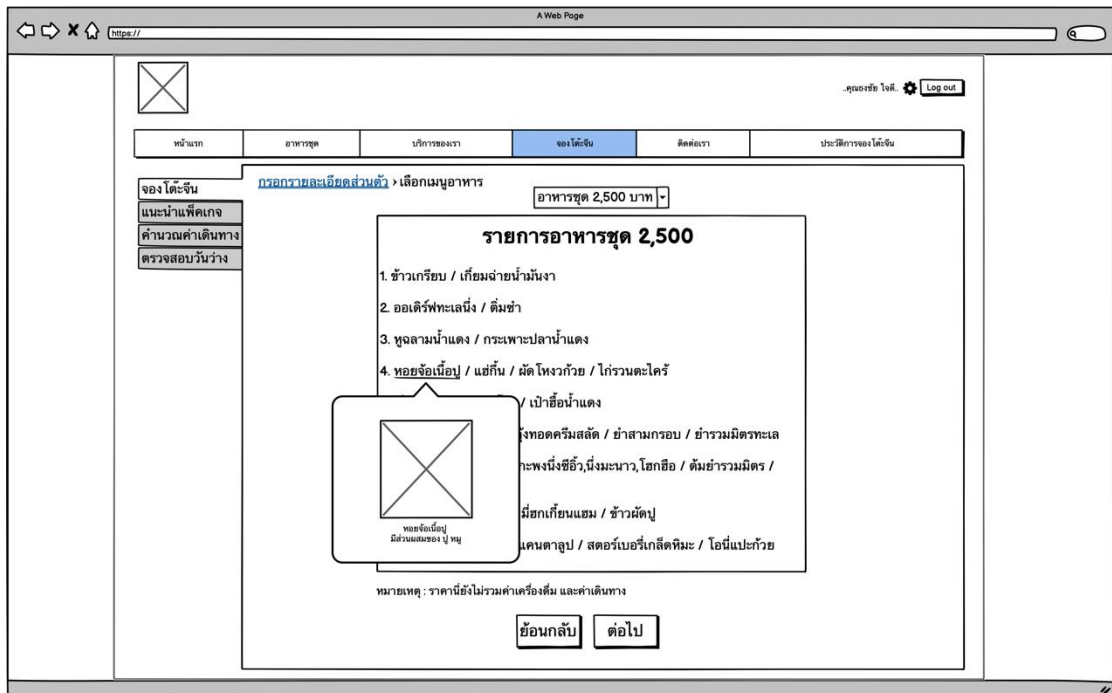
A Web Page

https://

..คุณธงชัย ใจดี.. Log out

| หน้าแรก | อาหารชุด | บริการของเรา | จองโต๊ะจีน | ติดต่อเรา | ประวัติการจองโต๊ะจีน |
|---|---|---|---|---|---|

จองโต๊ะจีน
แนะนำแพ็คเกจ
คำนวณค่าเดินทาง
ตรวจสอบวันว่าง

กรอกรายละเอียดส่วนตัว > เลือกเมนูอาหาร

อาหารชุด 2,500 บาท

รายการอาหารชุด 2,500

1. ข้าวเกรียบ / เกี๊ยมฉ่ายน้ำมันงา

2. ออเดิร์ฟทะเลนึ่ง / ติ่มซำ

3. หูฉลามน้ำแดง / กระเพาะปลาน้ำแดง

4. หอยจ้อเนื้อปู / แฮ่กึ้น / ผัดโหงวก้วย / ไก่รวนตะไคร้

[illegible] / เป๋าฮื้อน้ำแดง

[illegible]กุ้งทอดครีมสลัด / ยำสามกรอบ / ยำรวมมิตรทะเล

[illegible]กะพงนึ่งซีอิ้ว,นึ่งมะนาว,โฮกฮือ / ต้มยำรวมมิตร /

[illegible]หมี่ฮกเกี้ยนแฮม / ข้าวผัดปู

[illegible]แคนตาลูป / สตอร์เบอรี่เกล็ดหิมะ / โอนี่แปะก้วย

หอยจ้อเนื้อปู
มีส่วนผสมของ ปู หมู

หมายเหตุ : ราคานี้ยังไม่รวมค่าเครื่องดื่ม และค่าเดินทาง

ย้อนกลับ ต่อไป